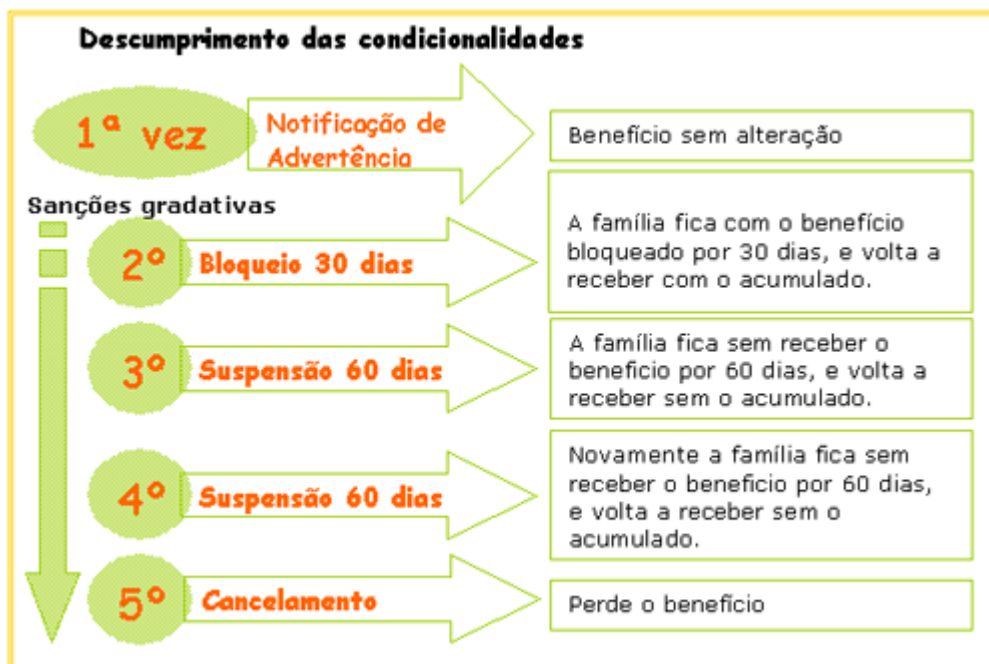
Descumprimento das condicionalidades

1ª vez

Notificação de Advertência

Benefício sem alteração

Sanções gradativas

2º

Bloqueio 30 dias

A família fica com o benefício bloqueado por 30 dias, e volta a receber com o acumulado.

3º

Suspensão 60 dias

A família fica sem receber o beneficio por 60 dias, e volta a receber sem o acumulado.

4º

Suspensão 60 dias

Novamente a família fica sem receber o beneficio por 60 dias, e volta a receber sem o acumulado.

5º

Cancelamento

Perde o benefício